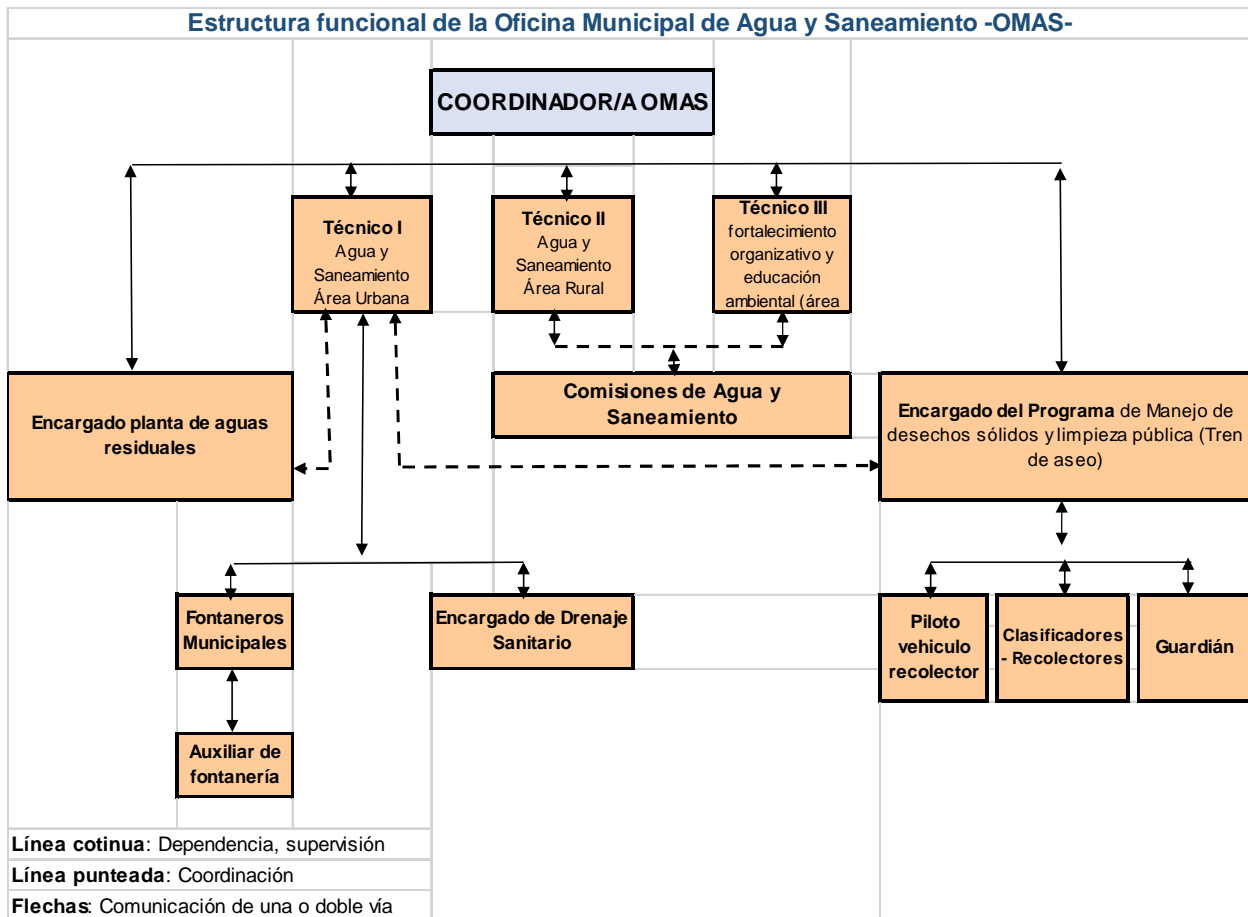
Estructura funcional de la Oficina Municipal de Agua y Saneamiento -OMAS-

COORDINADOR/A OMAS

Técnico I
Agua y Saneamiento Área Urbana

Técnico II
Agua y Saneamiento Área Rural

Técnico III
fortalecimiento organizativo y educación ambiental (área

Encargado planta de aguas residuales

Comisiones de Agua y Saneamiento

Encargado del Programa de Manejo de desechos sólidos y limpieza pública (Tren de aseo)

Fontaneros Municipales

Encargado de Drenaje Sanitario

Piloto vehiculo recolector

Clasificadores - Recolectores

Guardián

Auxiliar de fontanería

Línea cotinua: Dependencia, supervisión
Línea punteada: Coordinación
Flechas: Comunicación de una o doble vía